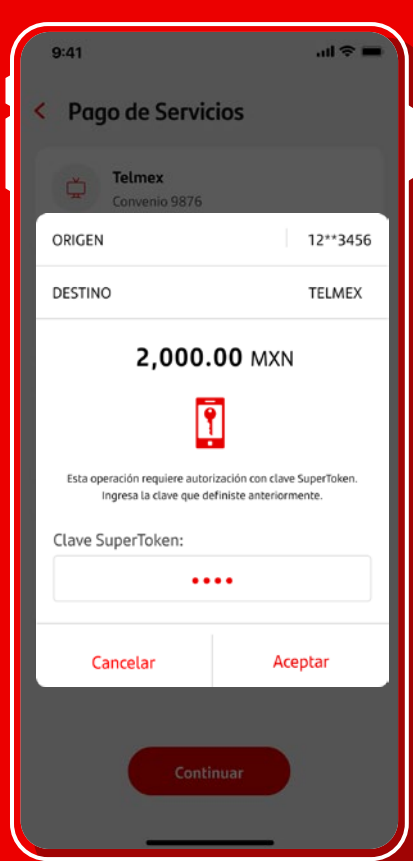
9:41

Pago de Servicios

Telmex
Convenio 9876

ORIGEN 12**3456

DESTINO TELMEX

2,000.00 MXN

Esta operación requiere autorización con clave SuperToken. Ingresa la clave que definiste anteriormente.

Clave SuperToken:

••••

Cancelar

Aceptar

Continuar